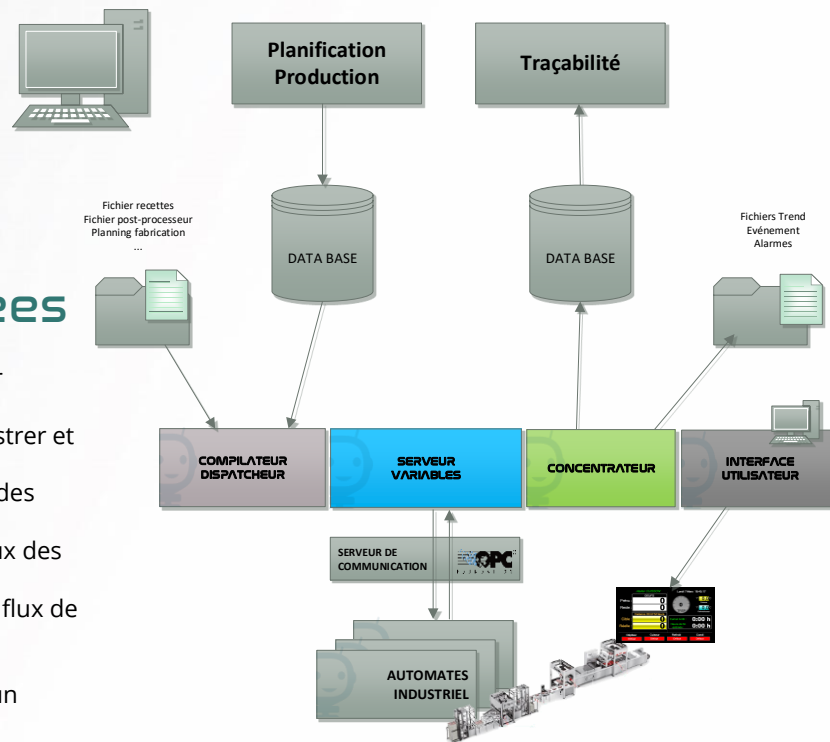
Planification Production

Traçabilité

Fichier recettes
Fichier post-processeur
Planning fabrication
...

DATA BASE

DATA BASE

Fichiers Trend
Evénement
Alarmes

ees

strer et

des

ux des

flux de

un

COMPILATEUR DISPATCHEUR

SERVEUR VARIABLES

CONCENTRATEUR

INTERFACE UTILISATEUR

SERVEUR DE COMMUNICATION

OPC

AUTOMATES INDUSTRIEL